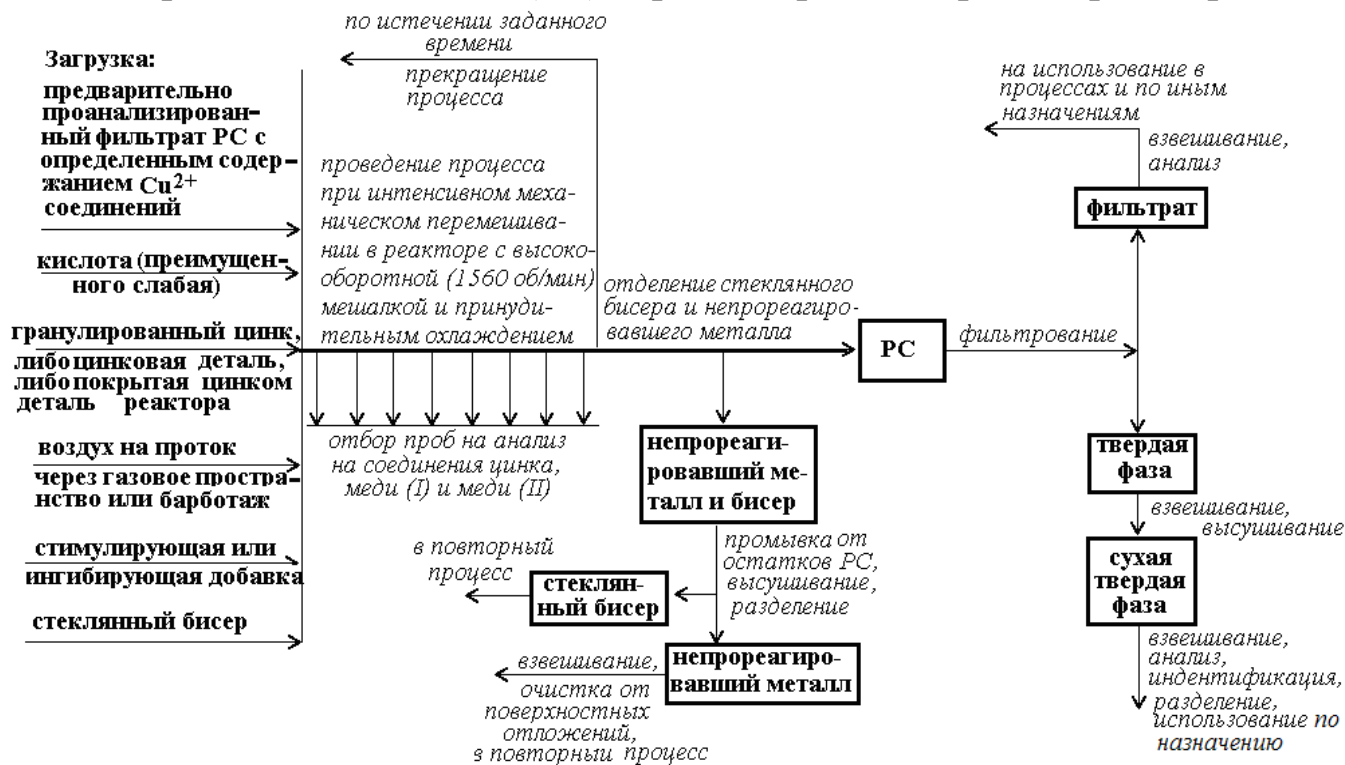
по истечении заданного времени

прекращение процесса

Загрузка:

предварительно проанализированный фильтрат РС с определенным содержанием $Cu^{2+}$ соединений

кислота (преимущенного слабая)

гранулированный цинк, либо цинковая деталь, либо покрытая цинком деталь реактора

воздух на проток через газовое пространство или барботаж

стимулирующая или ингибирующая добавка

стеклянный бисер

проведение процесса при интенсивном механическом перемешивании в реакторе с высокооборотной (1560 об/мин) мешалкой и принудительным охлаждением

отбор проб на анализ на соединения цинка, меди (I) и меди (II)

отделение стеклянного бисера и непрореагировавшего металла

РС

фильтрование

на использование в процессах и по иным назначениям

взвешивание, анализ

фильтрат

твердая фаза

взвешивание, высушивание

сухая твердая фаза

взвешивание, анализ, индентификация, разделение, использование по назначению

непрореагировавший металл и бисер

промывка от остатков РС, высушивание, разделение

в повторный процесс

стеклянный бисер

непрореагировавший металл

взвешивание, очистка от поверхностных отложений, в повторный процесс